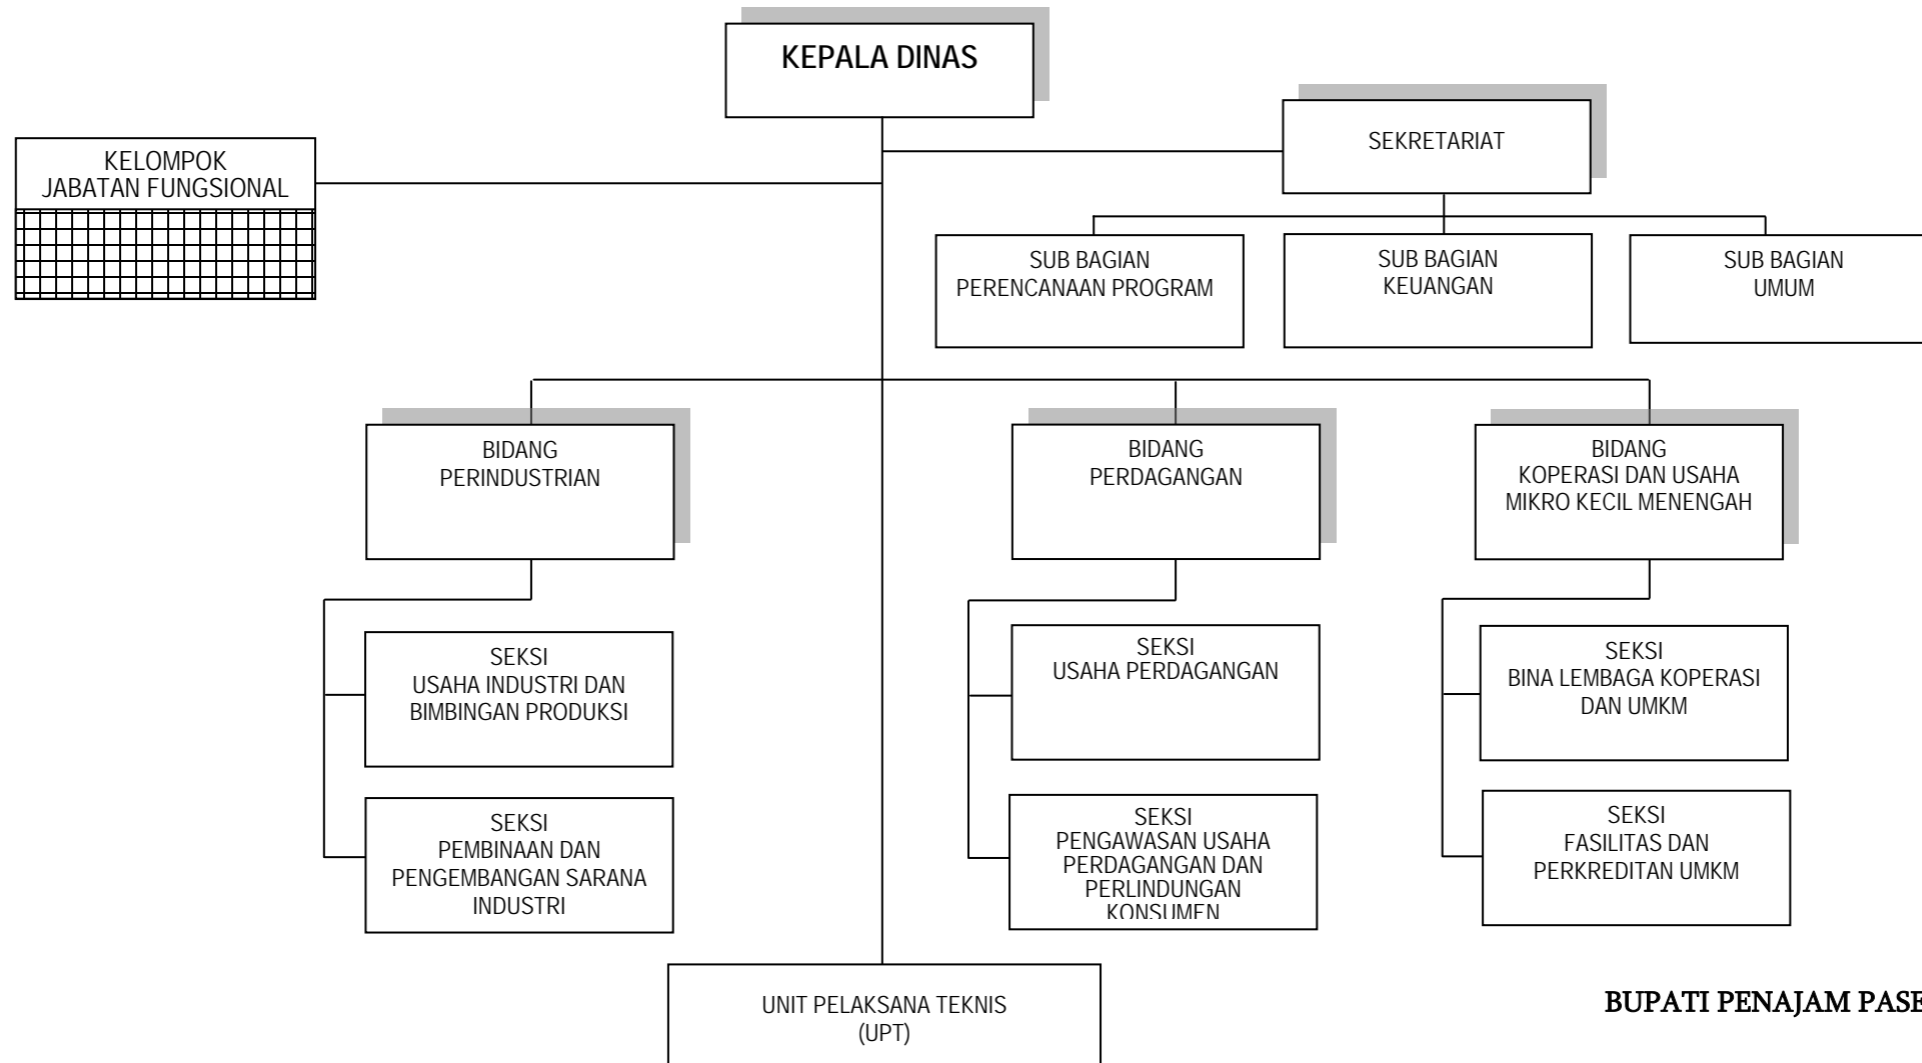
KEPALA DINAS

KELOMPOK JABATAN FUNGSIONAL

SEKRETARIAT

SUB BAGIAN PERENCANAAN PROGRAM

SUB BAGIAN KEUANGAN

SUB BAGIAN UMUM

BIDANG PERINDUSTRIAN

BIDANG PERDAGANGAN

BIDANG KOPERASI DAN USAHA MIKRO KECIL MENENGAH

SEKSI USAHA INDUSTRI DAN BIMBINGAN PRODUKSI

SEKSI PEMBINAAN DAN PENGEMBANGAN SARANA INDUSTRI

SEKSI USAHA PERDAGANGAN

SEKSI PENGAWASAN USAHA PERDAGANGAN DAN PERLINDUNGAN KONSUMEN

SEKSI BINA LEMBAGA KOPERASI DAN UMKM

SEKSI FASILITAS DAN PERKREDITAN UMKM

UNIT PELAKSANA TEKNIS (UPT)

BUPATI PENAJAM PASE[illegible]